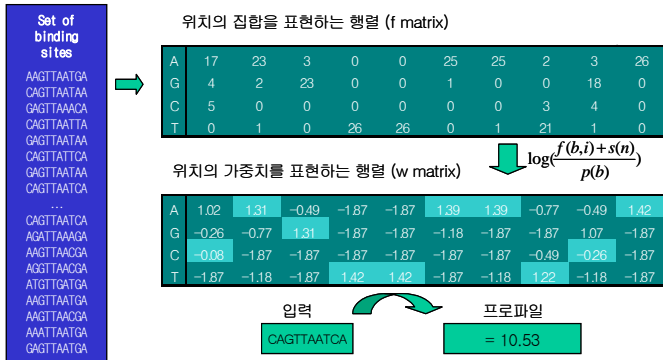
Set of binding sites

AAGTTAATGA
CAGTTAATAA
GAGTTAAACA
CAGTTAATTA
GAGTTAATAA
CAGTTATTCA
GAGTTAATAA
CAGTTAATCA
...
CAGTTAATCA
AGATTAAAGA
AAGTTAACGA
AGGTTAACGA
ATGTTGATGA
AAGTTAATGA
AAGTTAACGA
AAATTAATGA
GAGTTAATGA

위치의 집합을 표현하는 행렬 (f matrix)

| | | | | | | | | | | |
|---|---|---|---|---|---|---|---|---|---|---|
| A | 17 | 23 | 3 | 0 | 0 | 25 | 25 | 2 | 3 | 26 |
| G | 4 | 2 | 23 | 0 | 0 | 1 | 0 | 0 | 18 | 0 |
| C | 5 | 0 | 0 | 0 | 0 | 0 | 0 | 3 | 4 | 0 |
| T | 0 | 1 | 0 | 26 | 26 | 0 | 1 | 21 | 1 | 0 |

$\log(\frac{f(b,i)+s(n)}{p(b)})$

위치의 가중치를 표현하는 행렬 (w matrix)

| | | | | | | | | | | |
|---|---|---|---|---|---|---|---|---|---|---|
| A | 1.02 | 1.31 | −0.49 | −1.87 | −1.87 | 1.39 | 1.39 | −0.77 | −0.49 | 1.42 |
| G | −0.26 | −0.77 | 1.31 | −1.87 | −1.87 | −1.18 | −1.87 | −1.87 | 1.07 | −1.87 |
| C | −0.08 | −1.87 | −1.87 | −1.87 | −1.87 | −1.87 | −1.87 | −0.49 | −0.26 | −1.87 |
| T | −1.87 | −1.18 | −1.87 | 1.42 | 1.42 | −1.87 | −1.18 | 1.22 | −1.18 | −1.87 |

입력
CAGTTAATCA

프로파일
= 10.53